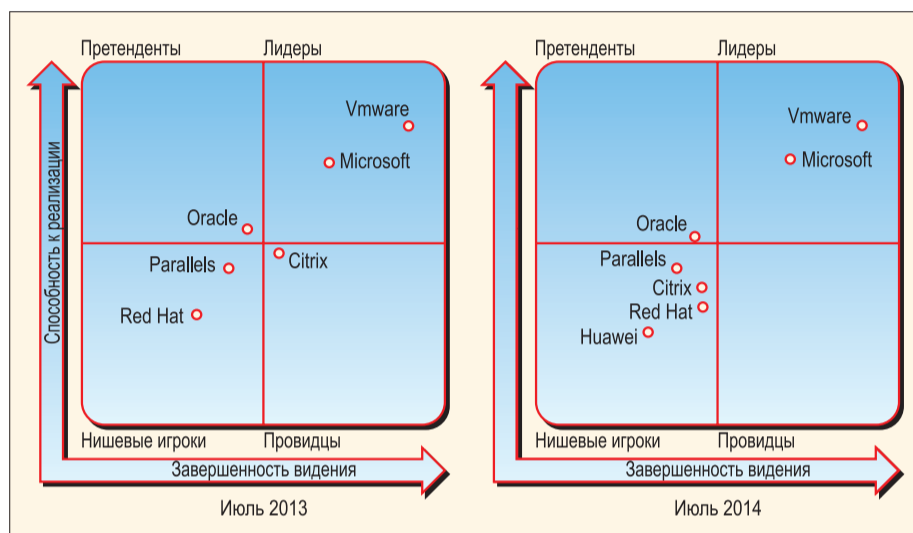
Претенденты
Лидеры
Способность к реализации
Vmware
Microsoft
Oracle
Parallels
Citrix
Red Hat
Нишевые игроки
Провидцы
Завершенность видения
Июль 2013

Претенденты
Лидеры
Vmware
Microsoft
Oracle
Parallels
Citrix
Red Hat
Huawei
Нишевые игроки
Провидцы
Завершенность видения
Июль 2014